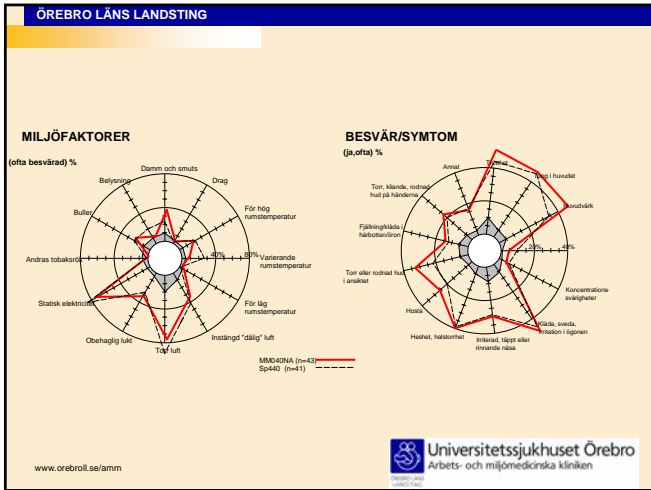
ÖREBRO LÄNS LANDSTING

MILJÖFAKTORER

(ofta besvärad) %

Damm och smuts

Drag

Belysning

För hög rumstemperatur

Buller

Varierande rumstemperatur

40%

80%

Andras tobaksrök

Statisk elektricitet

För låg rumstemperatur

Obehaglig lukt

Instängd "dålig" luft

Torr luft

BESVÄR/SYMTOM

(ja,ofta) %

Annat

Trötthet

Tung i huvudet

Torr, kliande, rodnad hud på händerna

Huvudvärk

Fjällning/klåda i hårbotten/öron

20%

40%

Torr eller rodnad hud i ansiktet

Koncentrationssvårigheter

Hosta

Klåda, sveda, irritation i ögonen

Heshet, halstorrhet

Irriterad, täppt eller rinnande näsa

MM040NA (n=43)

Sp440 (n=41)

www.orebroll.se/amm

Universitetssjukhuset Örebro

Arbets- och miljömedicinska kliniken

ÖREBRO LÄNS LANDSTING